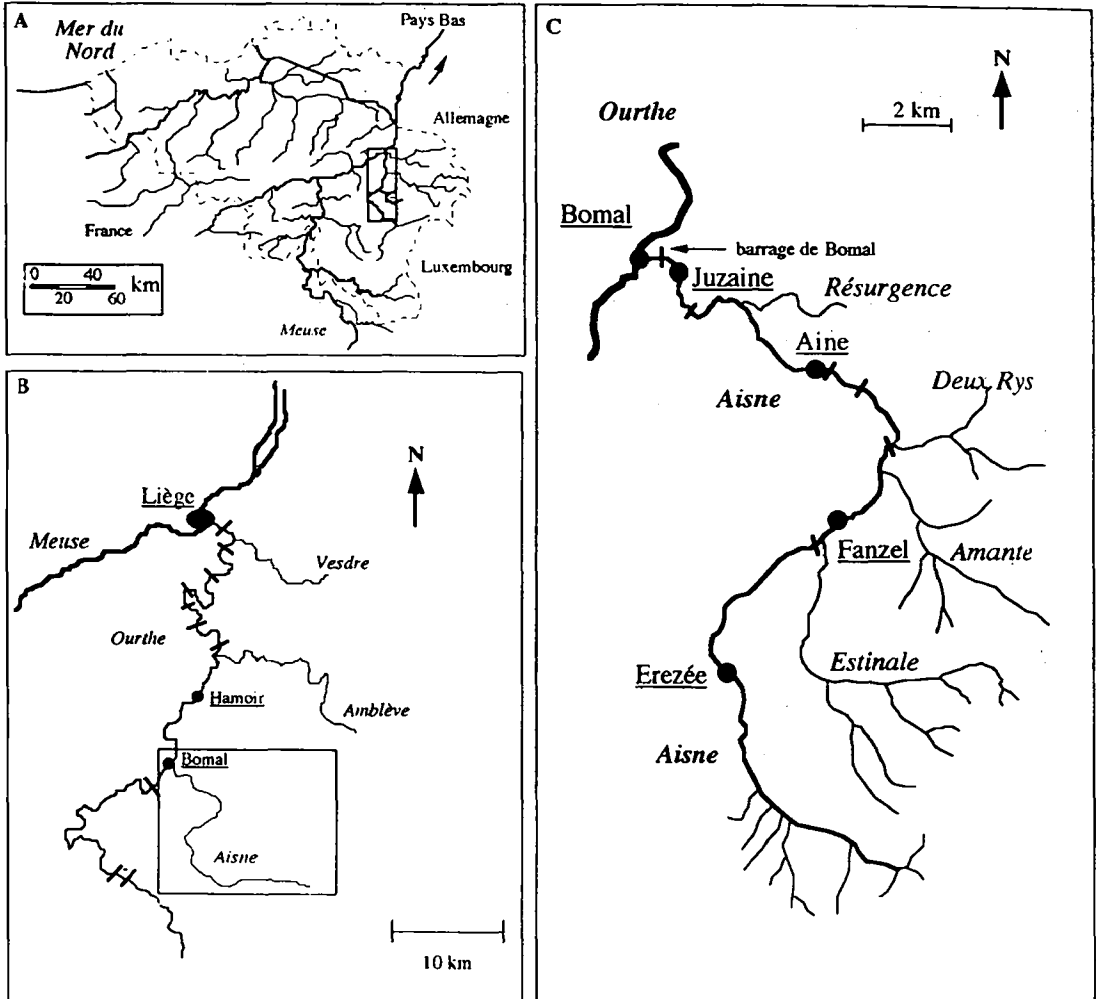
A
Mer du Nord
Pays Bas
Allemagne
France
Luxembourg
Meuse
0 40 km
20 60

B
N
Liège
Meuse
Vesdre
Ourthe
Hamoir
Amblève
Bomal
Aisne
10 km

C
N
Ourthe
2 km
Bomal
barrage de Bomal
Juzaine
Résurgence
Aine
Aisne
Deux Rys
Fanzel
Amante
Estinale
Erezée
Aisne